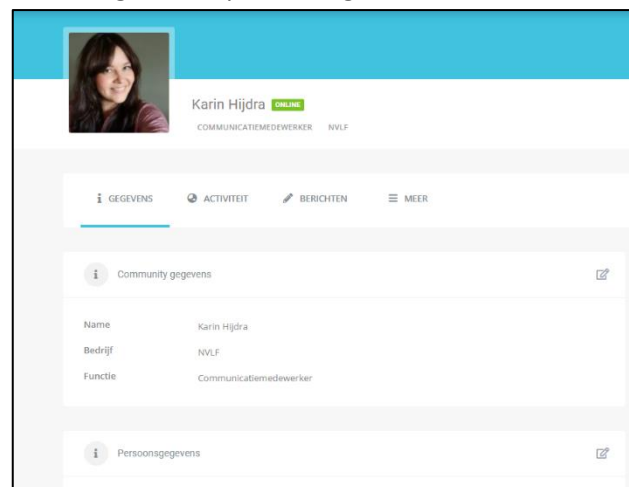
Karin Hijdra ONLINE

COMMUNICATIEMEDEWERKER NVLF

GEGEVENS ACTIVITEIT BERICHTEN MEER

Community gegevens

| | |
|---|---|
| Name | Karin Hijdra |
| Bedrijf | NVLF |
| Functie | Communicatiemedewerker |

Persoonsgegevens